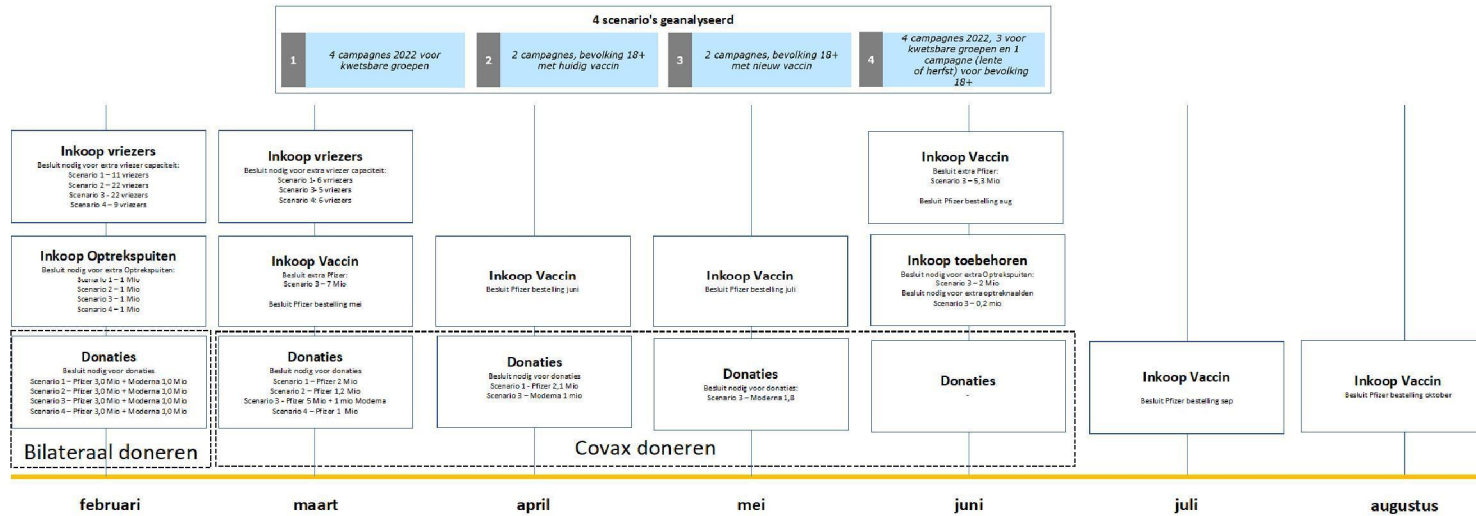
4 scenario's geanalyseerd

1 4 campagnes 2022 voor kwetsbare groepen

2 2 campagnes, bevolking 18+ met huidig vaccin

3 2 campagnes, bevolking 18+ met nieuw vaccin

4 4 campagnes 2022, 3 voor kwetsbare groepen en 1 campagne (lente of herfst) voor bevolking 18+

Inkoop vriezers
Besluit nodig voor extra vriezer capaciteit:
Scenario 1 – 11 vriezers
Scenario 2 – 22 vriezers
Scenario 3 - 22 vriezers
Scenario 4 – 9 vriezers

Inkoop Optrekspuiten
Besluit nodig voor extra Optrekspuiten:
Scenario 1 – 1 Mio
Scenario 2 – 1 Mio
Scenario 3 – 1 Mio
Scenario 4 – 1 Mio

Donaties
Besluit nodig voor donaties
Scenario 1 – Pfizer 3,0 Mio + Moderna 1,0 Mio
Scenario 2 – Pfizer 3,0 Mio + Moderna 1,0 Mio
Scenario 3 – Pfizer 3,0 Mio + Moderna 1,0 Mio
Scenario 4 – Pfizer 3,0 Mio + Moderna 1,0 Mio

Bilateraal doneren

Inkoop vriezers
Besluit nodig voor extra vriezer capaciteit:
Scenario 1- 6 vriezers
Scenario 3- 5 vriezers
Scenario 4: 6 vriezers

Inkoop Vaccin
Besluit extra Pfizer:
Scenario 3 – 7 Mio

Besluit Pfizer bestelling mei

Donaties
Besluit nodig voor donaties
Scenario 1 – Pfizer 2 Mio
Scenario 2 – Pfizer 1,2 Mio
Scenario 3 – Pfizer 5 Mio + 1 mio Moderna
Scenario 4 – Pfizer 1 Mio

Inkoop Vaccin
Besluit Pfizer bestelling juni

Donaties
Besluit nodig voor donaties
Scenario 1 - Pfizer 2,1 Mio
Scenario 3 – Moderna 1 mio

Covax doneren

Inkoop Vaccin
Besluit Pfizer bestelling juli

Donaties
Besluit nodig voor donaties:
Scenario 3 – Moderna 1,8

Inkoop Vaccin
Besluit extra Pfizer:
Scenario 3 – 6,3 Mio

Besluit Pfizer bestelling aug

Inkoop toebehoren
Besluit nodig voor extra Optrekspuiten:
Scenario 3 – 2 Mio
Besluit nodig voor extra optreknaalden
Scenario 3 – 0,2 mio

Donaties
-

Inkoop Vaccin
Besluit Pfizer bestelling sep

Inkoop Vaccin
Besluit Pfizer bestelling oktober

februari maart april mei juni juli augustus